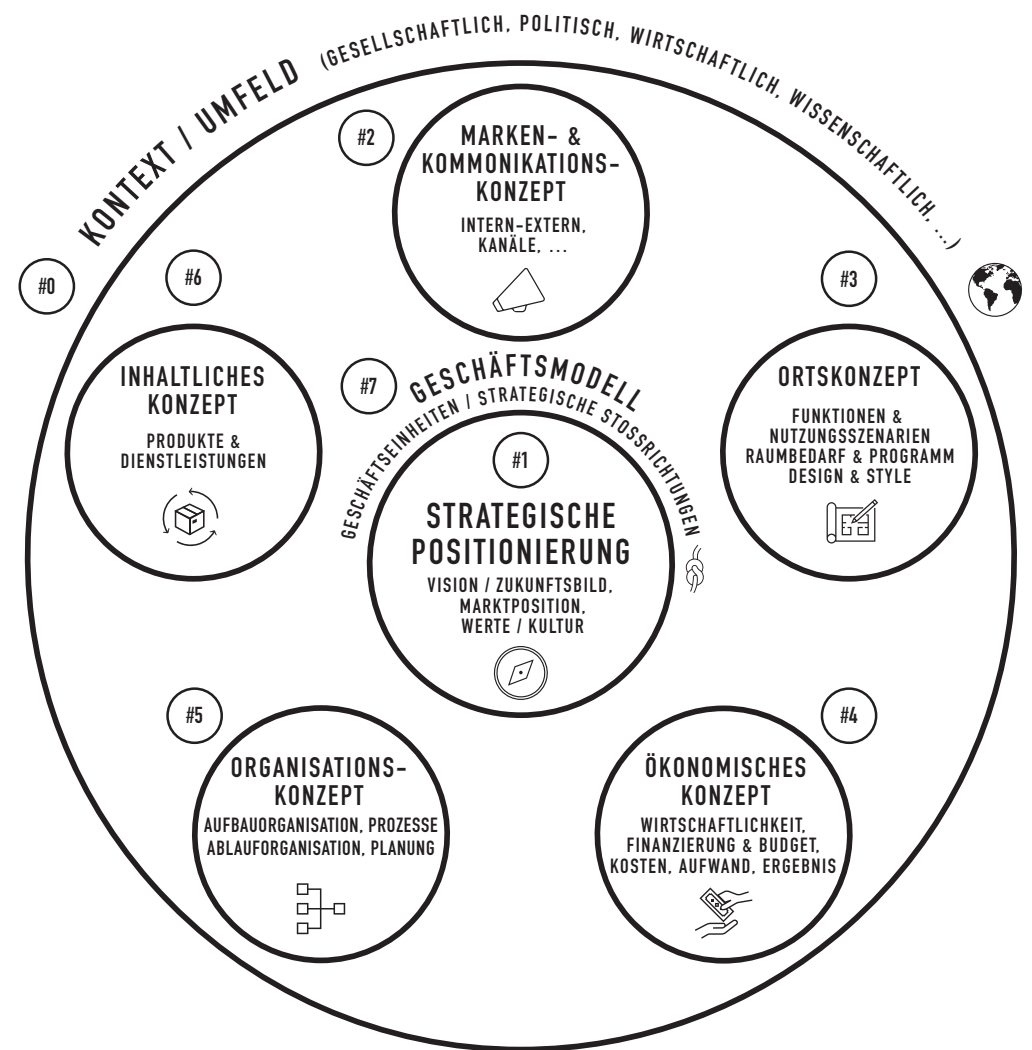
KONTEXT / UMFELD (GESELLSCHAFTLICH, POLITISCH, WIRTSCHAFTLICH, WISSENSCHAFTLICH, ...)

#0

#2

MARKEN- & KOMMONIKATIONS-KONZEPT

INTERN-EXTERN, KANÄLE, ...

#6

INHALTLICHES KONZEPT

PRODUKTE & DIENSTLEISTUNGEN

#3

ORTSKONZEPT

FUNKTIONEN & NUTZUNGSSZENARIEN RAUMBEDARF & PROGRAMM DESIGN & STYLE

#7

GESCHÄFTSMODELL

GESCHÄFTSEINHEITEN / STRATEGISCHE STOSSRICHTUNGEN

#1

STRATEGISCHE POSITIONIERUNG

VISION / ZUKUNFTSBILD, MARKTPOSITION, WERTE / KULTUR

#5

ORGANISATIONS-KONZEPT

AUFBAUORGANISATION, PROZESSE ABLAUFORGANISATION, PLANUNG

#4

ÖKONOMISCHES KONZEPT

WIRTSCHAFTLICHKEIT, FINANZIERUNG & BUDGET, KOSTEN, AUFWAND, ERGEBNIS